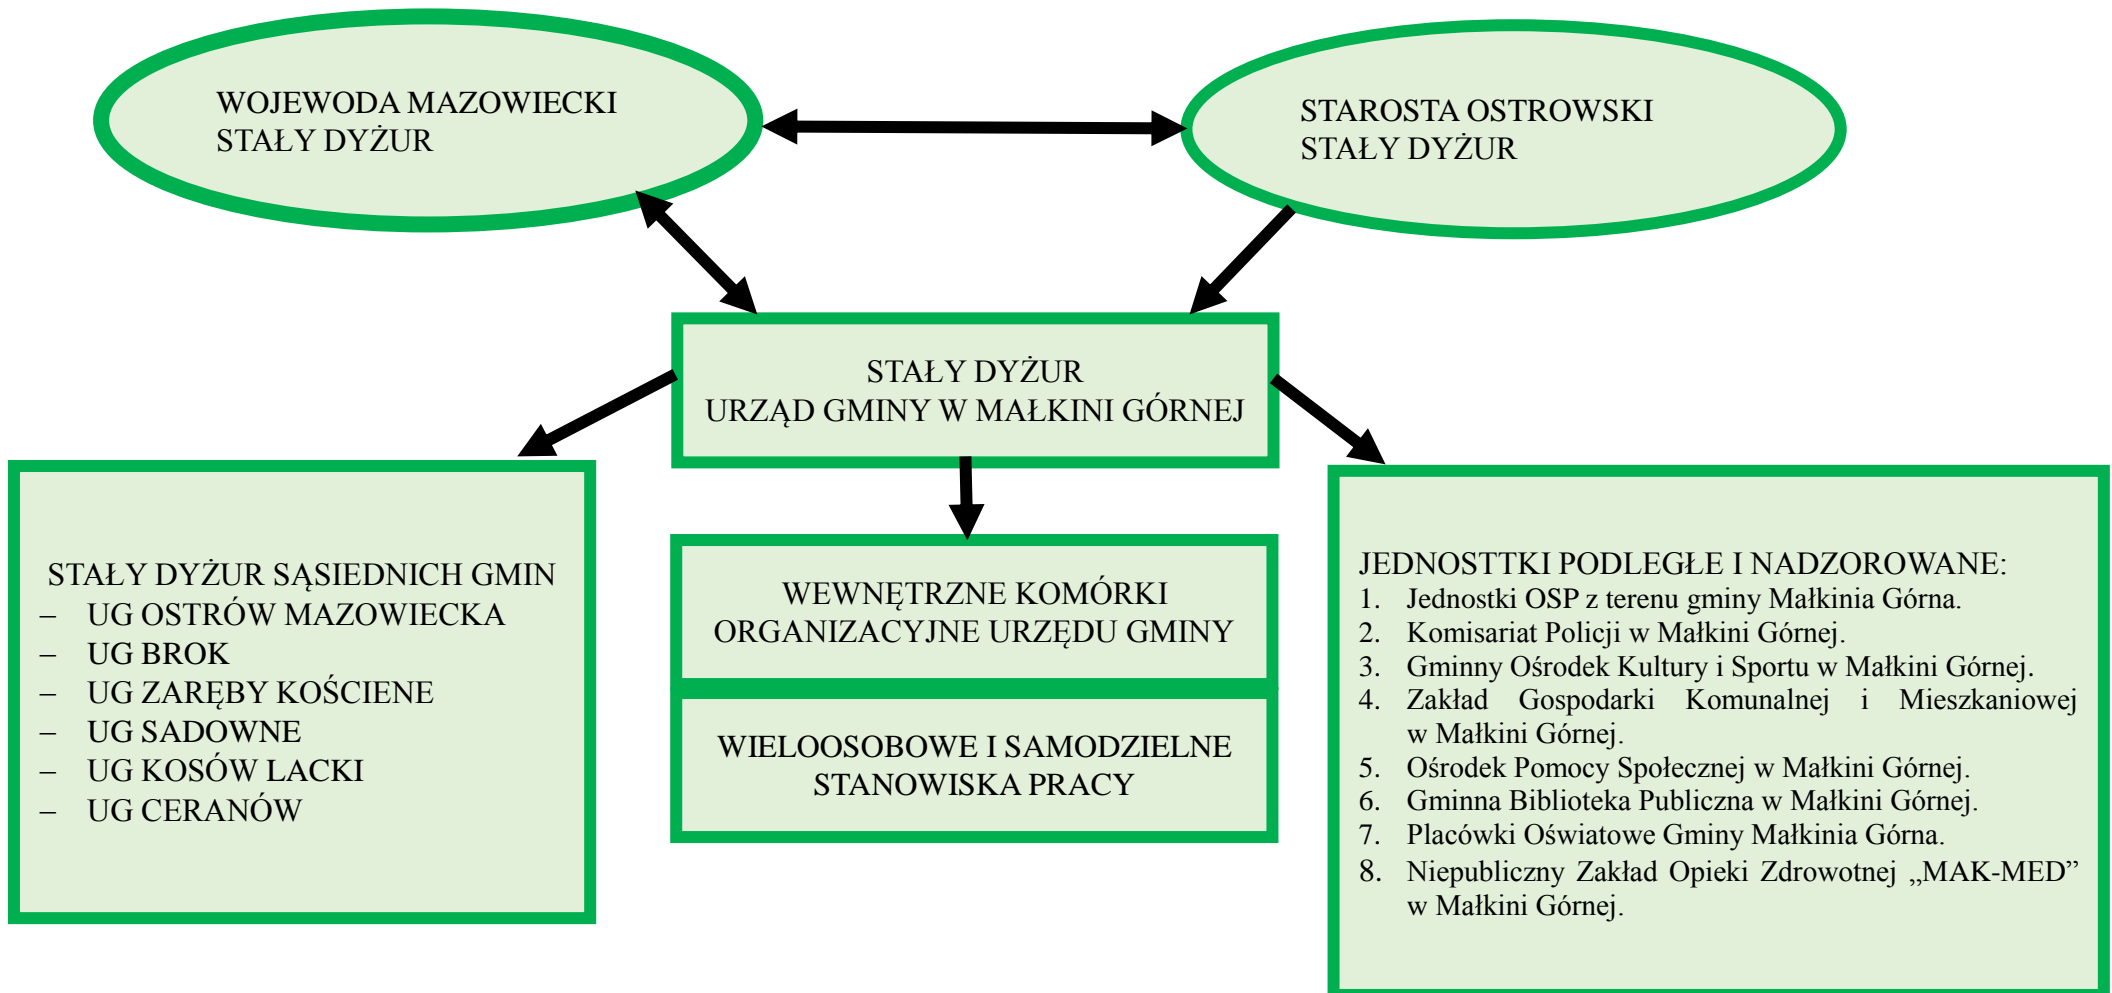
WOJEWODA MAZOWIECKI
STAŁY DYŻUR

STAROSTA OSTROWSKI
STAŁY DYŻUR

STAŁY DYŻUR
URZĄD GMINY W MAŁKINI GÓRNEJ

STAŁY DYŻUR SĄSIEDNICH GMIN
– UG OSTRÓW MAZOWIECKA
– UG BROK
– UG ZARĘBY KOŚCIENE
– UG SADOWNE
– UG KOSÓW LACKI
– UG CERANÓW

WEWNĘTRZNE KOMÓRKI ORGANIZACYJNE URZĘDU GMINY

WIELOOSOBOWE I SAMODZIELNE STANOWISKA PRACY

JEDNOSTTKI PODLEGŁE I NADZOROWANE:
1. Jednostki OSP z terenu gminy Małkinia Górna.
2. Komisariat Policji w Małkini Górnej.
3. Gminny Ośrodek Kultury i Sportu w Małkini Górnej.
4. Zakład Gospodarki Komunalnej i Mieszkaniowej w Małkini Górnej.
5. Ośrodek Pomocy Społecznej w Małkini Górnej.
6. Gminna Biblioteka Publiczna w Małkini Górnej.
7. Placówki Oświatowe Gminy Małkinia Górna.
8. Niepubliczny Zakład Opieki Zdrowotnej „MAK-MED” w Małkini Górnej.